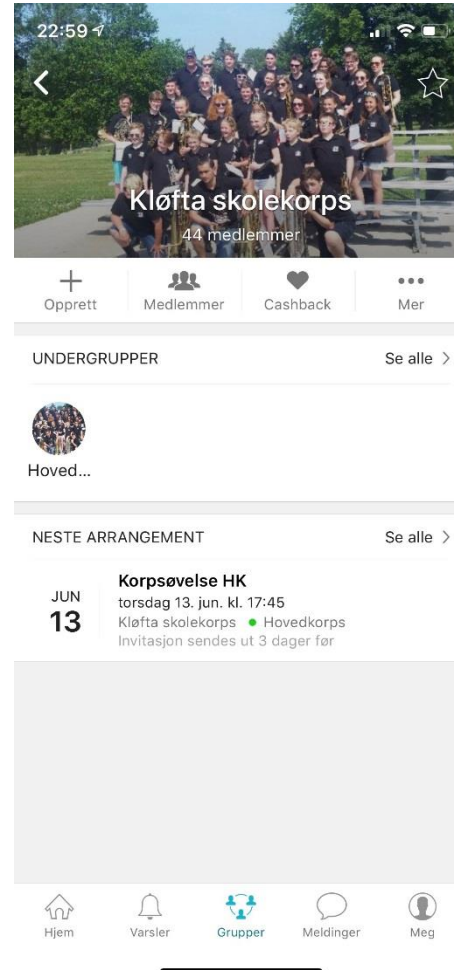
22:59

Kløfta skolekorps
44 medlemmer

Opprett
Medlemmer
Cashback
Mer

UNDERGRUPPER
Se alle >

Hoved...

NESTE ARRANGEMENT
Se alle >

JUN
13
Korpsøvelse HK
torsdag 13. jun. kl. 17:45
Kløfta skolekorps • Hovedkorps
Invitasjon sendes ut 3 dager før

Hjem
Varsler
Grupper
Meldinger
Meg